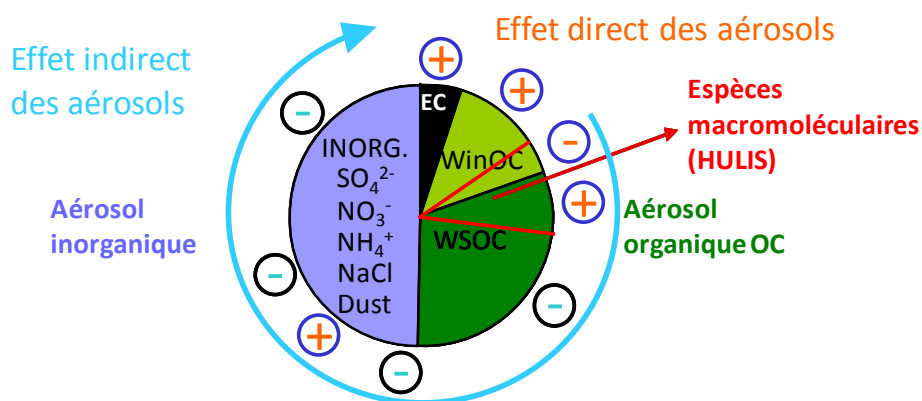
Effet indirect des aérosols

Effet direct des aérosols

Espèces macromoléculaires (HULIS)

Aérosol inorganique

INORG.
$SO_4^{2-}$
$NO_3^-$
$NH_4^+$
NaCl
Dust

EC

WinOC

WSOC

Aérosol organique OC

+
+
-
+
-
-
-
+
-